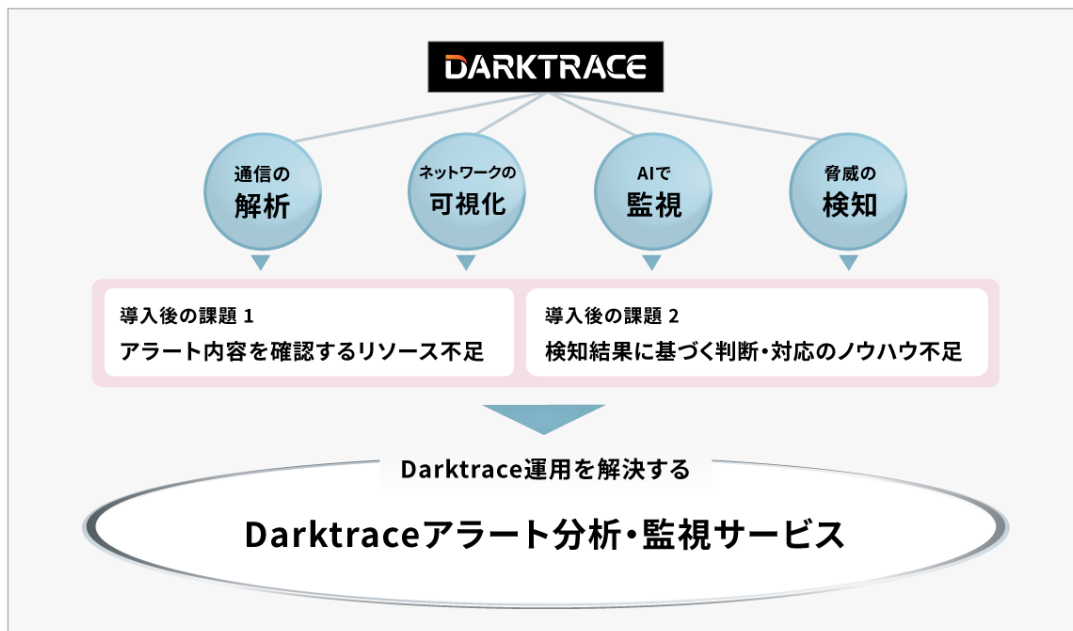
DARKTRACE

通信の
解析

ネットワークの
可視化

AIで
監視

脅威の
検知

導入後の課題 1
アラート内容を確認するリソース不足

導入後の課題 2
検知結果に基づく判断・対応のノウハウ不足

Darktrace運用を解決する

Darktraceアラート分析・監視サービス